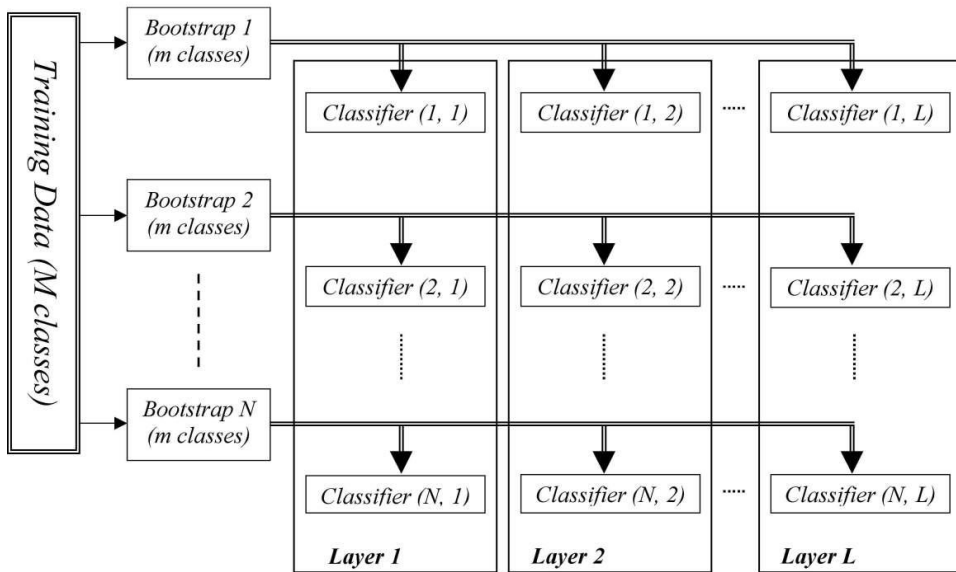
Training Data (M classes)

Bootstrap 1 (m classes)

Bootstrap 2 (m classes)

Bootstrap N (m classes)

Classifier (1, 1)

Classifier (1, 2)

Classifier (1, L)

Classifier (2, 1)

Classifier (2, 2)

Classifier (2, L)

Classifier (N, 1)

Classifier (N, 2)

Classifier (N, L)

Layer 1

Layer 2

Layer L